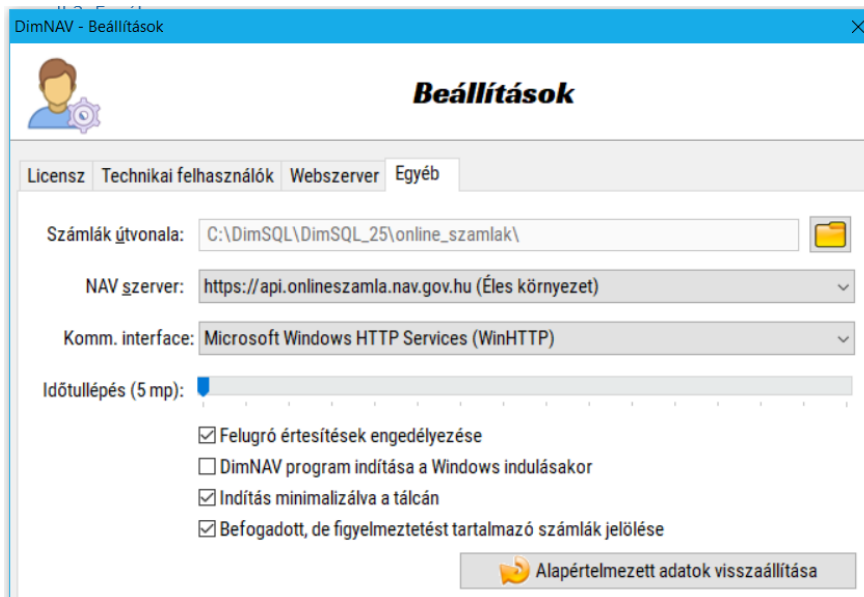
DimNAV - Beállítások

Beállítások

Licensz | Technikai felhasználók | Webszerver | Egyéb

Számlák útvonala: C:\DimSQL\DimSQL_25\online_szamlak\

NAV szerver: https://api.onlineszamla.nav.gov.hu (Éles környezet)

Komm. interface: Microsoft Windows HTTP Services (WinHTTP)

Időtullépés (5 mp):

☑ Felugró értesítések engedélyezése
☐ DimNAV program indítása a Windows indulásakor
☑ Indítás minimalizálva a tálcán
☑ Befogadott, de figyelmeztetést tartalmazó számlák jelölése

Alapértelmezett adatok visszaállítása